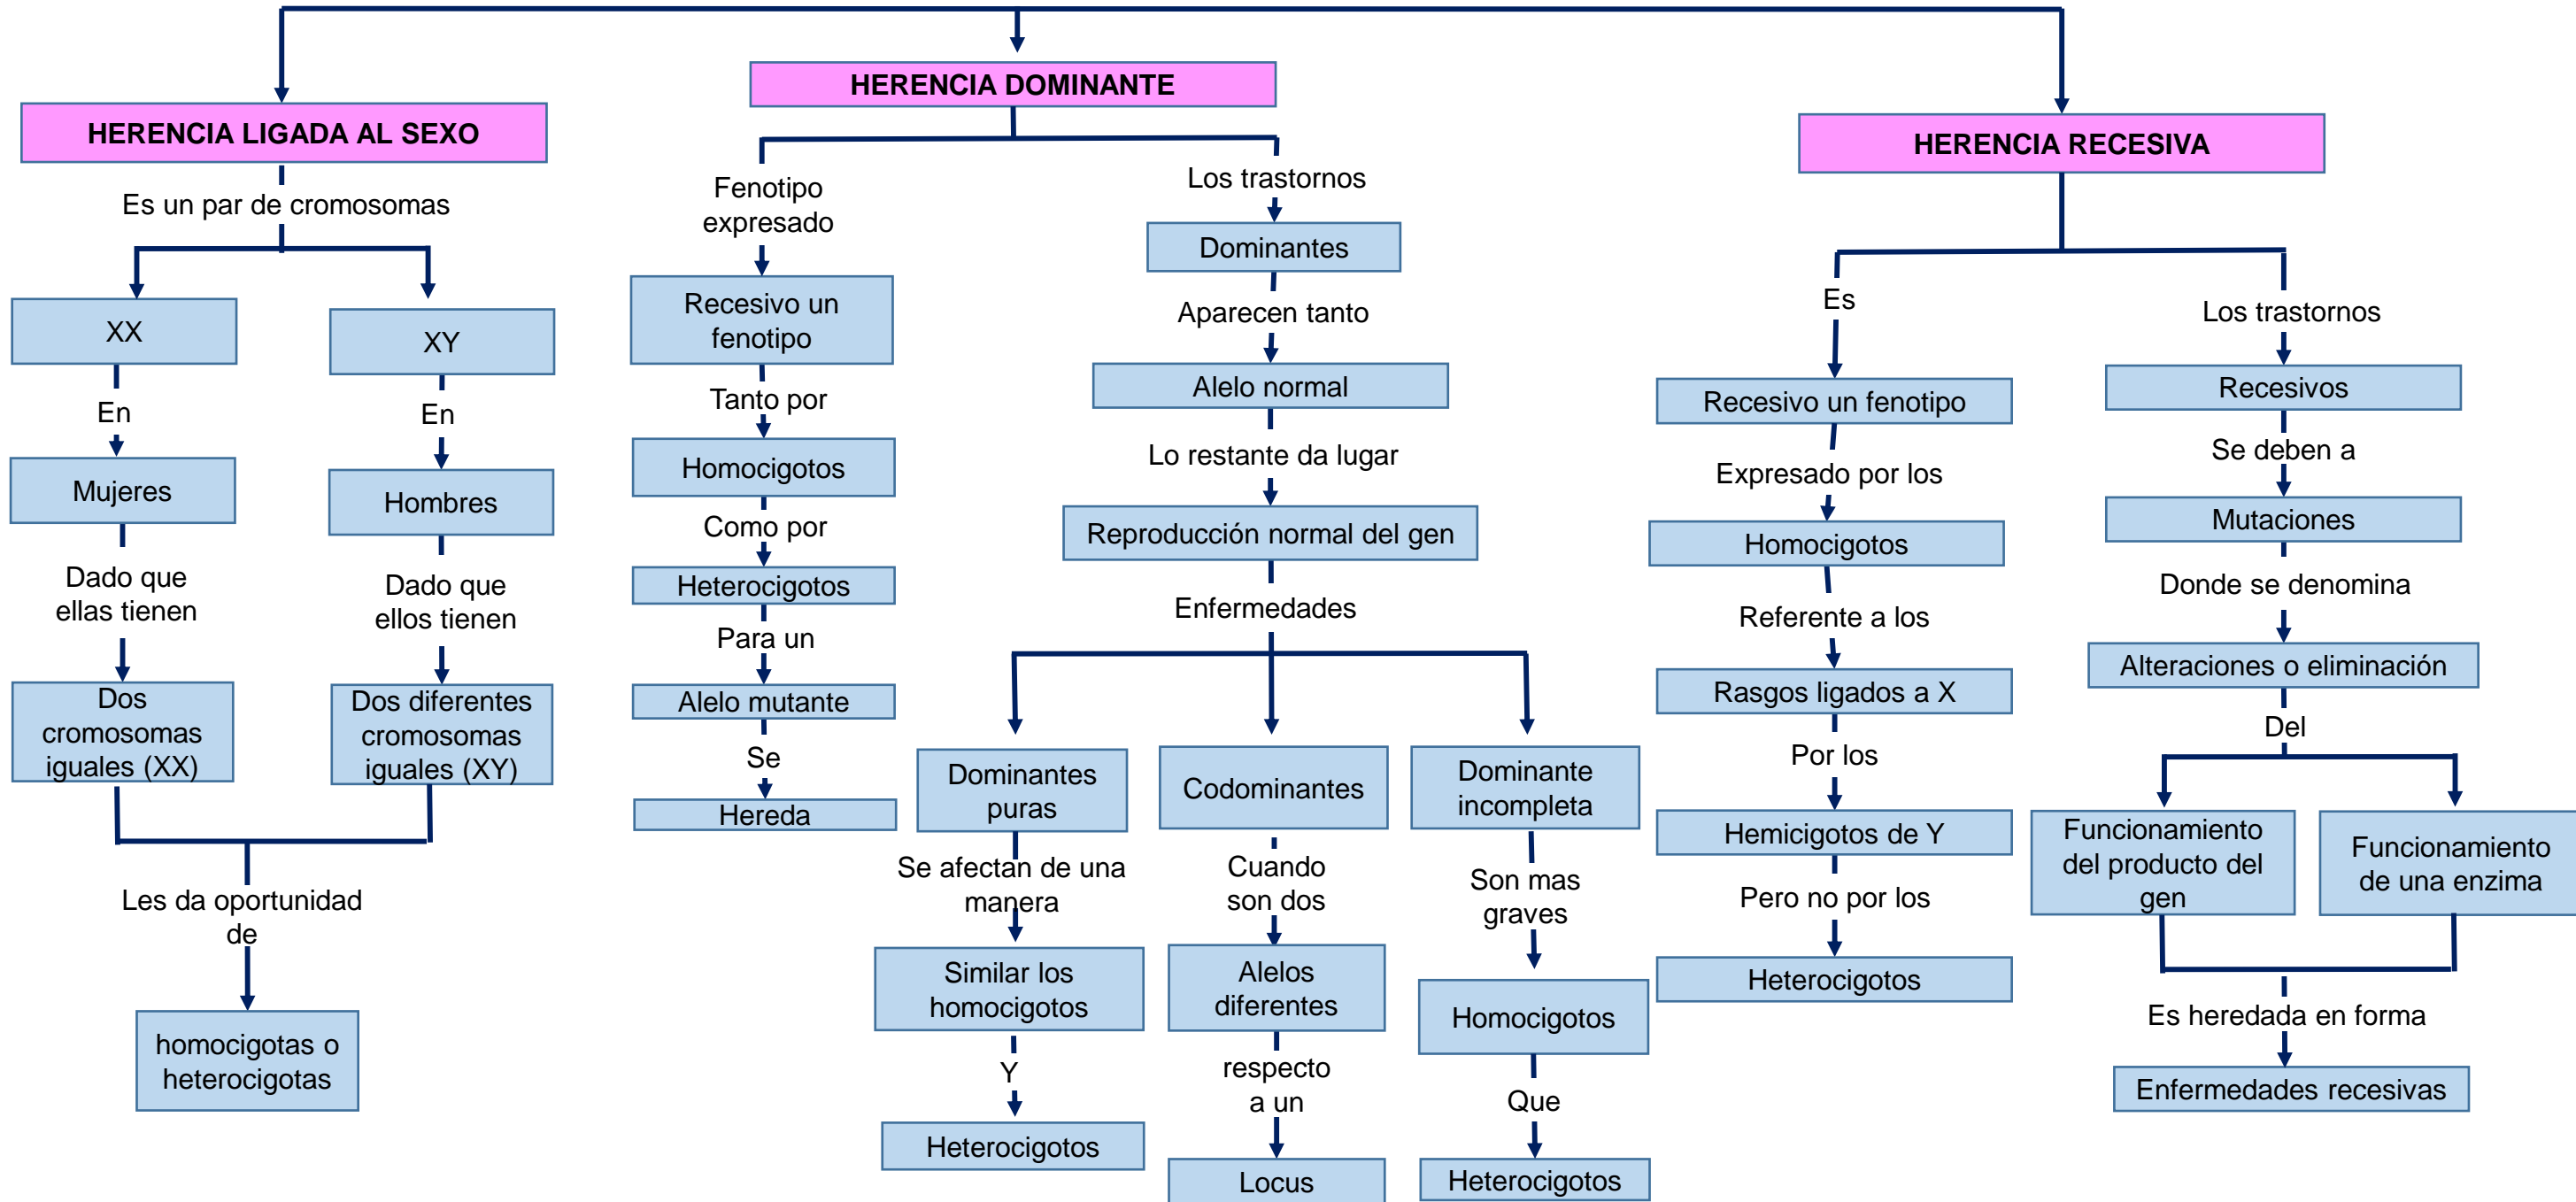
HERENCIA LIGADA AL SEXO

Es un par de cromosomas

XX

En

Mujeres

Dado que ellas tienen

Dos cromosomas iguales (XX)

XY

En

Hombres

Dado que ellos tienen

Dos diferentes cromosomas iguales (XY)

Les da oportunidad de

homocigotas o heterocigotas

HERENCIA DOMINANTE

Fenotipo expresado

Recesivo un fenotipo

Tanto por

Homocigotos

Como por

Heterocigotos

Para un

Alelo mutante

Se

Hereda

Los trastornos

Dominantes

Aparecen tanto

Alelo normal

Lo restante da lugar

Reproducción normal del gen

Enfermedades

Dominantes puras

Se afectan de una manera

Similar los homocigotos

Y

Heterocigotos

Codominantes

Cuando son dos

Alelos diferentes

respecto a un

Locus

Dominante incompleta

Son mas graves

Homocigotos

Que

Heterocigotos

HERENCIA RECESIVA

Es

Recesivo un fenotipo

Expresado por los

Homocigotos

Referente a los

Rasgos ligados a X

Por los

Hemicigotos de Y

Pero no por los

Heterocigotos

Los trastornos

Recesivos

Se deben a

Mutaciones

Donde se denomina

Alteraciones o eliminación

Del

Funcionamiento del producto del gen

Funcionamiento de una enzima

Es heredada en forma

Enfermedades recesivas